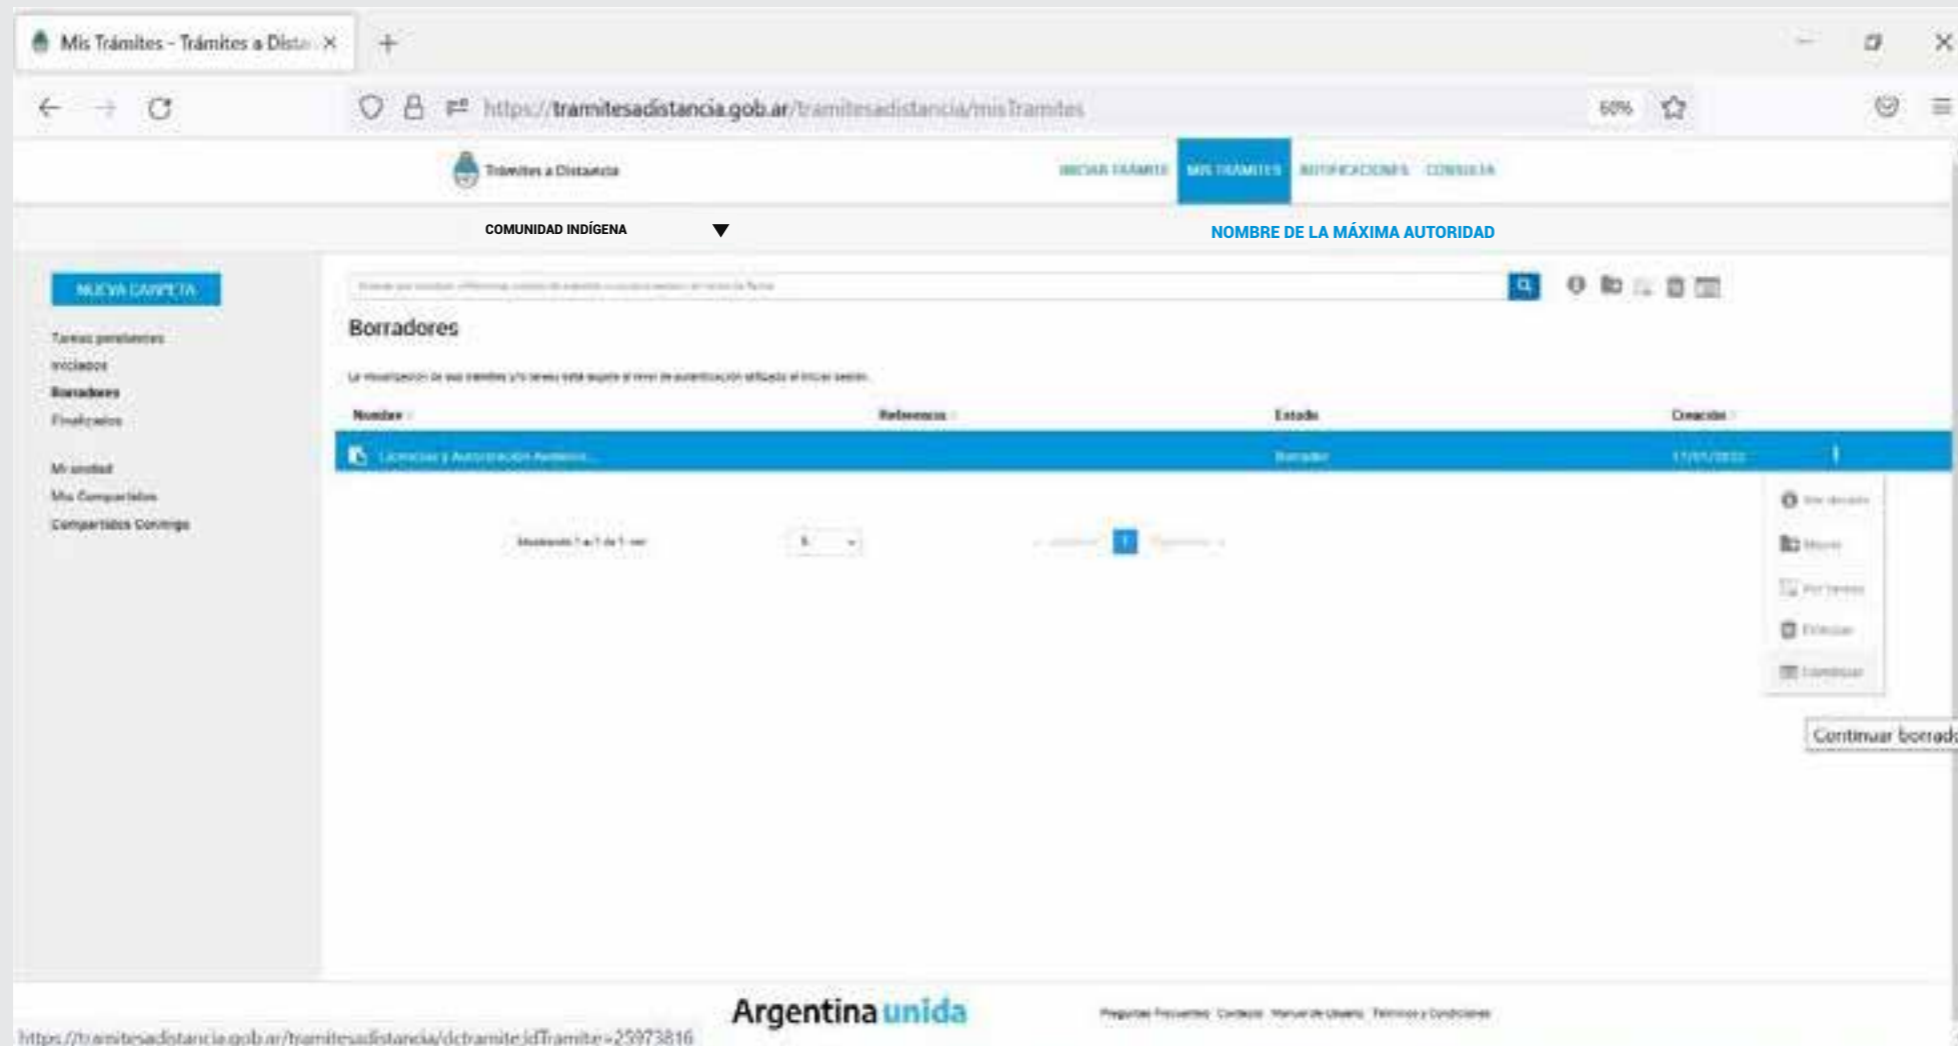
Mis Trámites - Trámites a Dista ×

https://tramitesadistancia.gob.ar/tramitesadistancia/misTramites

60%

Trámites a Distancia

INICIAR TRÁMITE MIS TRÁMITES NOTIFICACIONES CONSULTA

COMUNIDAD INDÍGENA

NOMBRE DE LA MÁXIMA AUTORIDAD

NUEVA CARPETA

Tareas pendientes
Iniciados
Borradores
Finalizados

Mi unidad
Mis Compartidos
Compartidos Conmigo

Borradores

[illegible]

| Nombre | Referencia | Estado | Creación |
|---|---|---|---|
| Licencias y Autorización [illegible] | | Borrador | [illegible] |

Mostrando 1 a 1 de 1 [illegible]

5

1

Ver detalle
Mover
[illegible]
Eliminar
Continuar

Continuar borrad

Argentina unida

Preguntas Frecuentes Contacto Manual de Usuario Términos y Condiciones

https://tramitesadistancia.gob.ar/tramitesadistancia/dctramite.idTramite=25973816